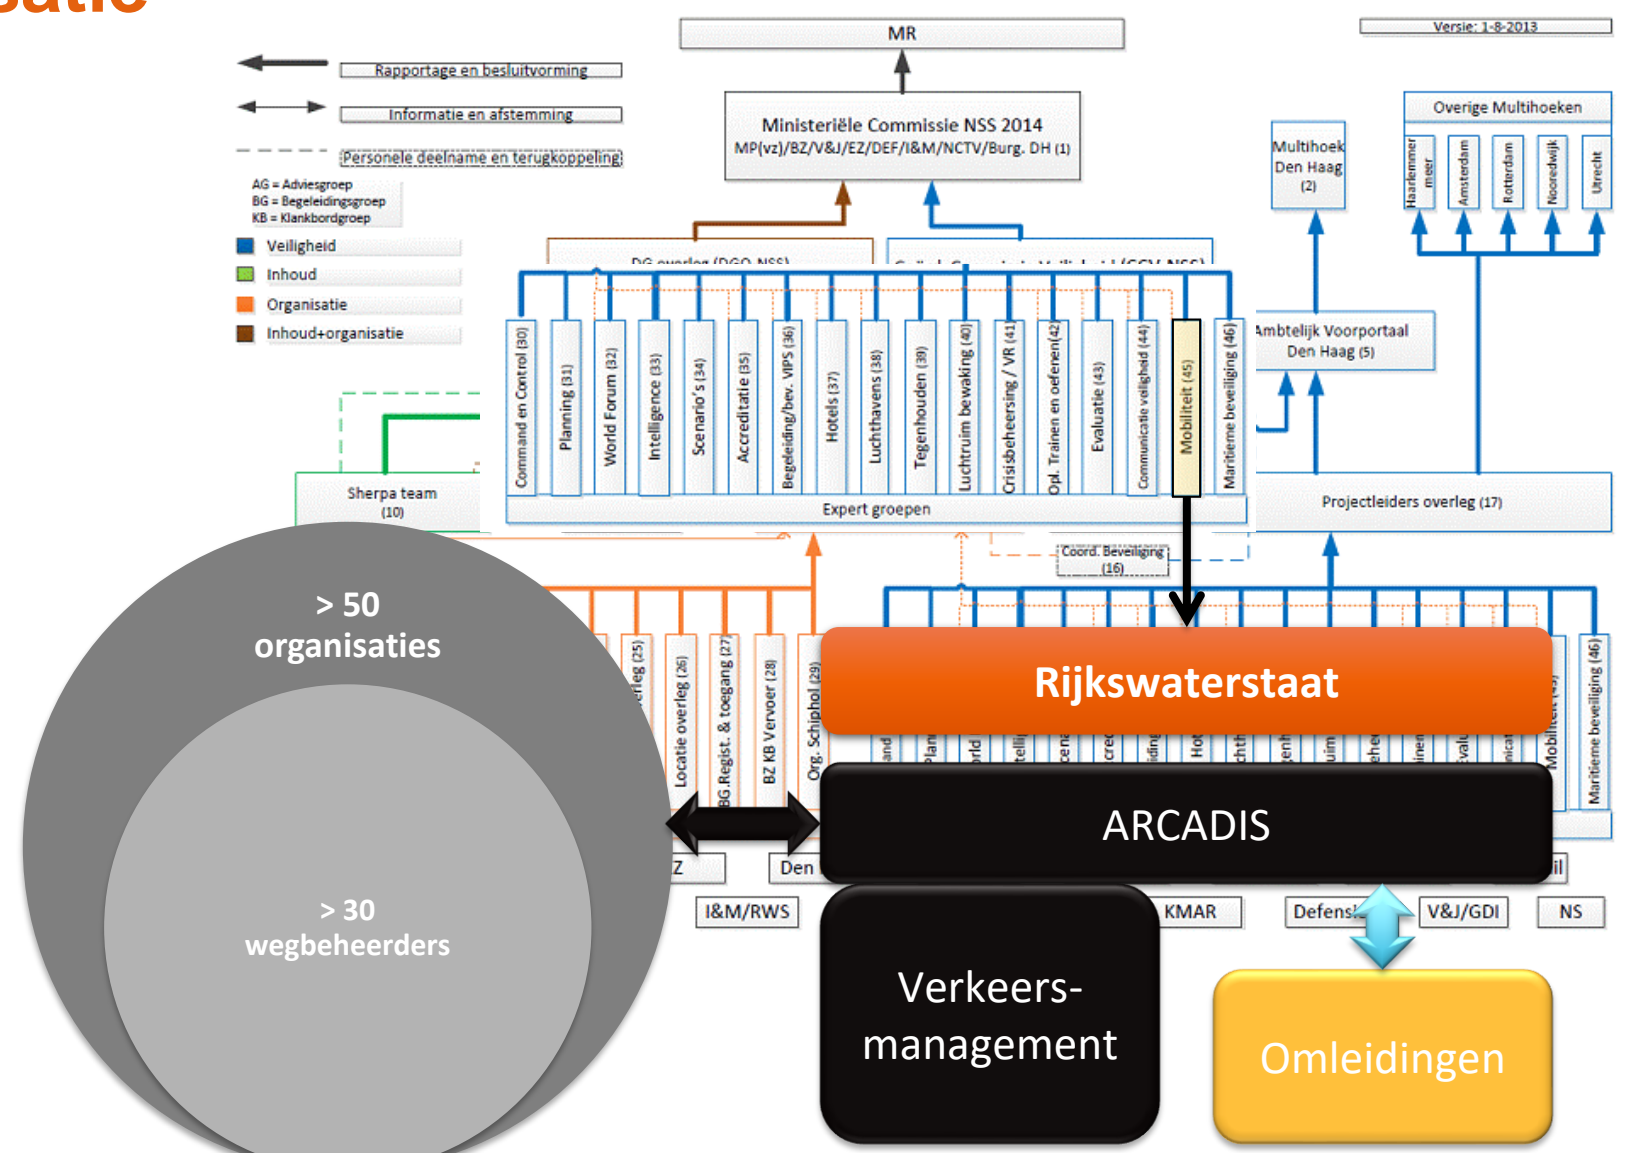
satie

MR

Versie: 1-8-2013

Rapportage en besluitvorming

Informatie en afstemming

Personele deelname en terugkoppeling

AG = Adviesgroep
BG = Begeleidingsgroep
KB = Klankbordgroep

Veiligheid
Inhoud
Organisatie
Inhoud+organisatie

Ministeriële Commissie NSS 2014
MP(vz)/BZ/V&J/EZ/DEF/I&M/NCTV/Burg. DH (1)

Overige Multihoeken

Multihoek Den Haag (2)

Haarlemmermeer
Amsterdam
Rotterdam
Noordwijk
Utrecht

DG overleg (DGO NSS)

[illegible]

Command en Control (30)
Planning (31)
World Forum (32)
Intelligence (33)
Scenario's (34)
Accreditatie (35)
Begeleiding/bev. VIPS (36)
Hotels (37)
Luchthavens (38)
Tegenhouden (39)
Luchtruim bewaking (40)
Crisisbeheersing / VR (41)
Opl. Trainen en oefenen (42)
Evaluatie (43)
Communicatie veiligheid (44)
Mobiliteit (45)
Maritieme beveiliging (46)

Ambtelijk Voorportaal Den Haag (5)

Sherpa team (10)

Expert groepen

Projectleiders overleg (17)

Coord. Beveiliging (16)

> 50 organisaties

> 30 wegbeheerders

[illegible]erleg (25)
Locatie overleg (26)
BG Regist. & toegang (27)
BZ KB Vervoer (28)
Org. Schiphol (29)

Rijkswaterstaat

Maritieme beveiliging (46)

ARCADIS

Z
Den
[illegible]il

I&M/RWS
KMAR
Defensi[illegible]
V&J/GDI
NS

Verkeers-management

Omleidingen